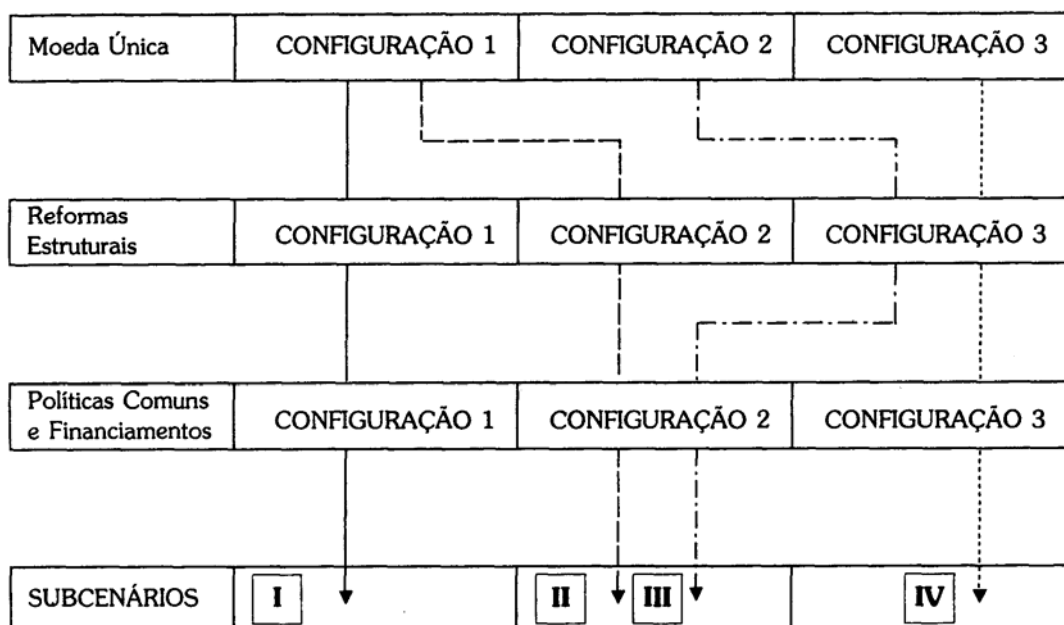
| Moeda Única | CONFIGURAÇÃO 1 | CONFIGURAÇÃO 2 | CONFIGURAÇÃO 3 |
|---|---|---|---|
| Reformas Estruturais | CONFIGURAÇÃO 1 | CONFIGURAÇÃO 2 | CONFIGURAÇÃO 3 |
| Políticas Comuns e Financiamentos | CONFIGURAÇÃO 1 | CONFIGURAÇÃO 2 | CONFIGURAÇÃO 3 |
| SUBCENÁRIOS | I | II III | IV |